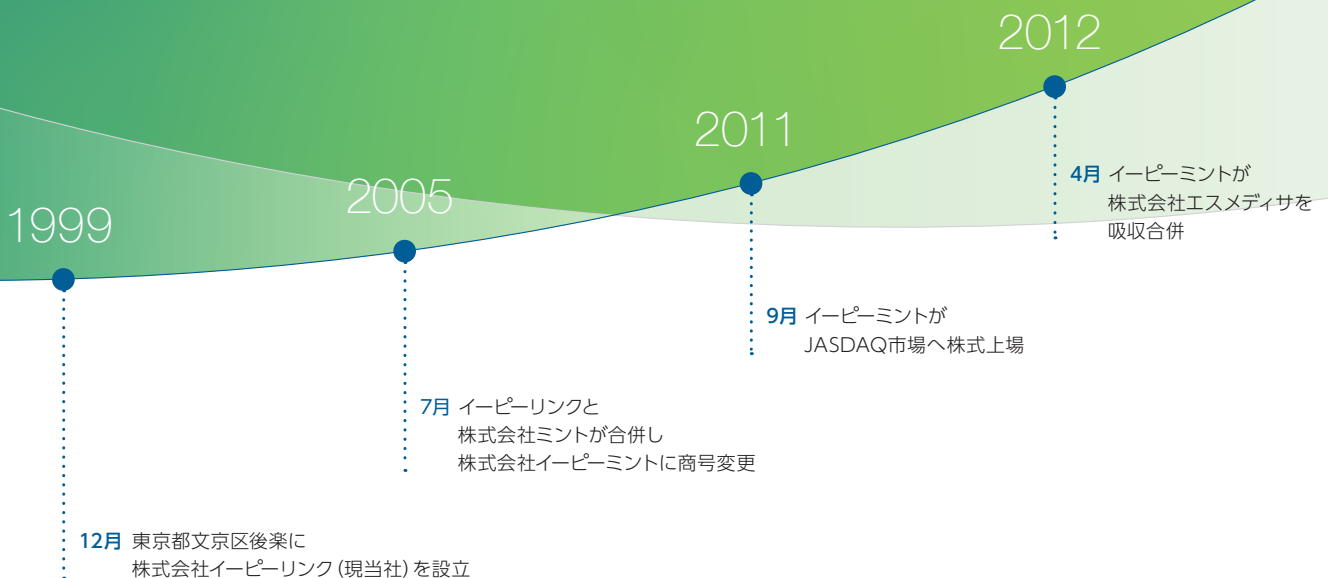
2012

2011

2005

1999

4月 イーピーミントが
株式会社エスメディサを
吸収合併

9月 イーピーミントが
JASDAQ市場へ株式上場

7月 イーピーリンクと
株式会社ミントが合併し
株式会社イーピーミントに商号変更

12月 東京都文京区後楽に
株式会社イーピーリンク（現当社）を設立